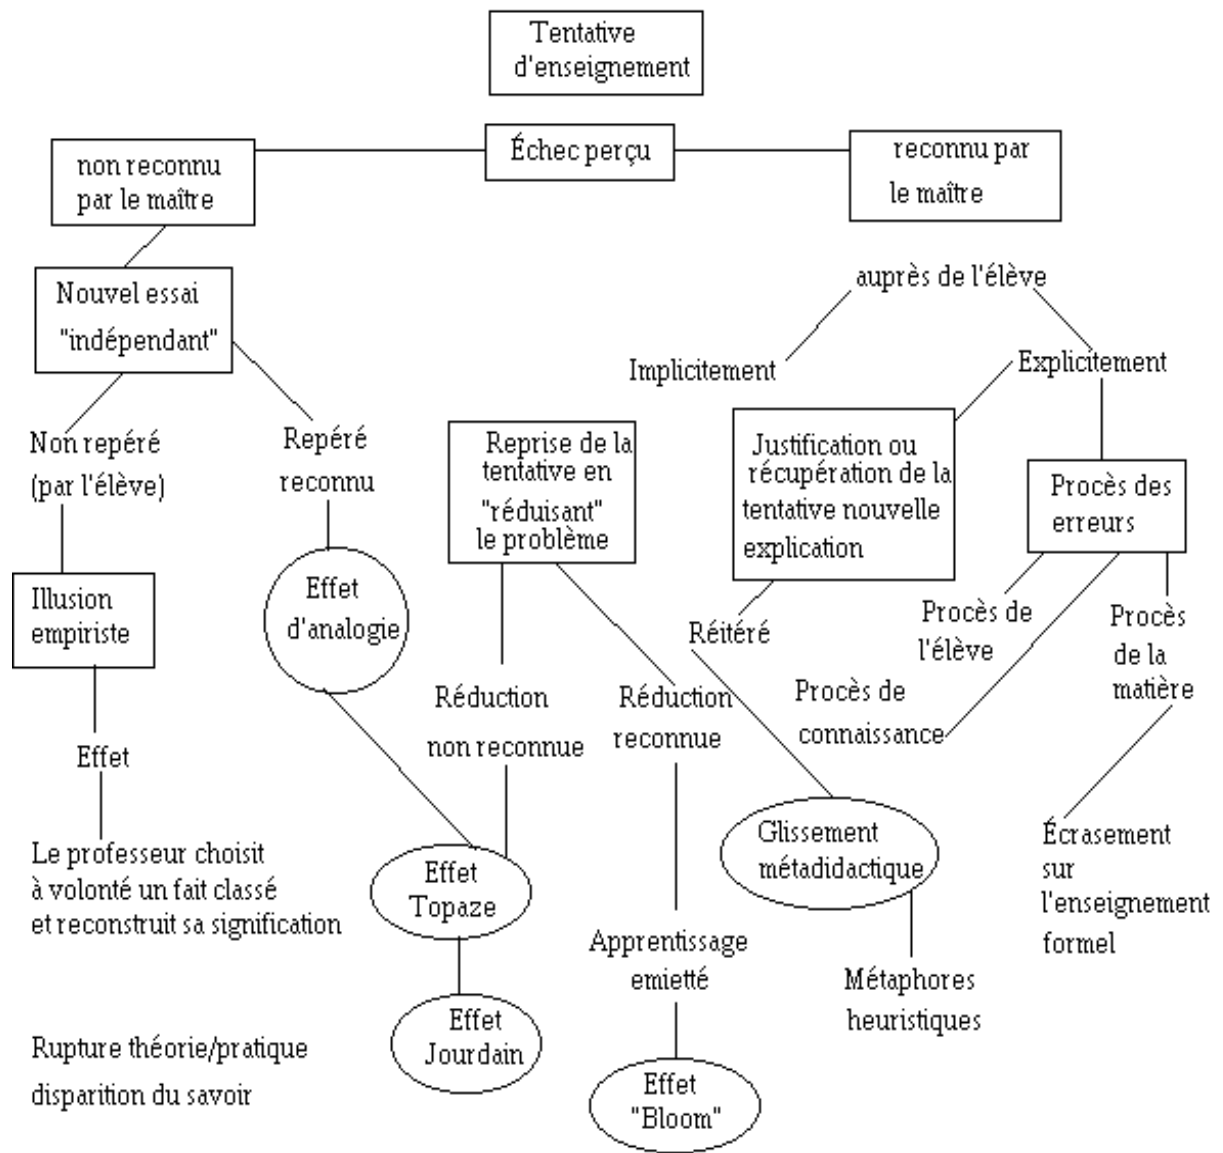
Tentative d'enseignement

non reconnu par le maître

Échec perçu

reconnu par le maître

Nouvel essai "indépendant"

auprès de l'élève

Implicitement

Explicitement

Non repéré (par l'élève)

Repéré reconnu

Reprise de la tentative en "réduisant" le problème

Justification ou récupération de la tentative nouvelle explication

Procès des erreurs

Illusion empiriste

Effet d'analogie

Réitéré

Procès de l'élève

Procès de la matière

Réduction non reconnue

Réduction reconnue

Procès de connaissance

Effet

Le professeur choisit à volonté un fait classé et reconstruit sa signification

Effet Topaze

Glissement métadidactique

Écrasement sur l'enseignement formel

Apprentissage emietté

Métaphores heuristiques

Effet Jourdain

Rupture théorie/pratique disparition du savoir

Effet "Bloom"